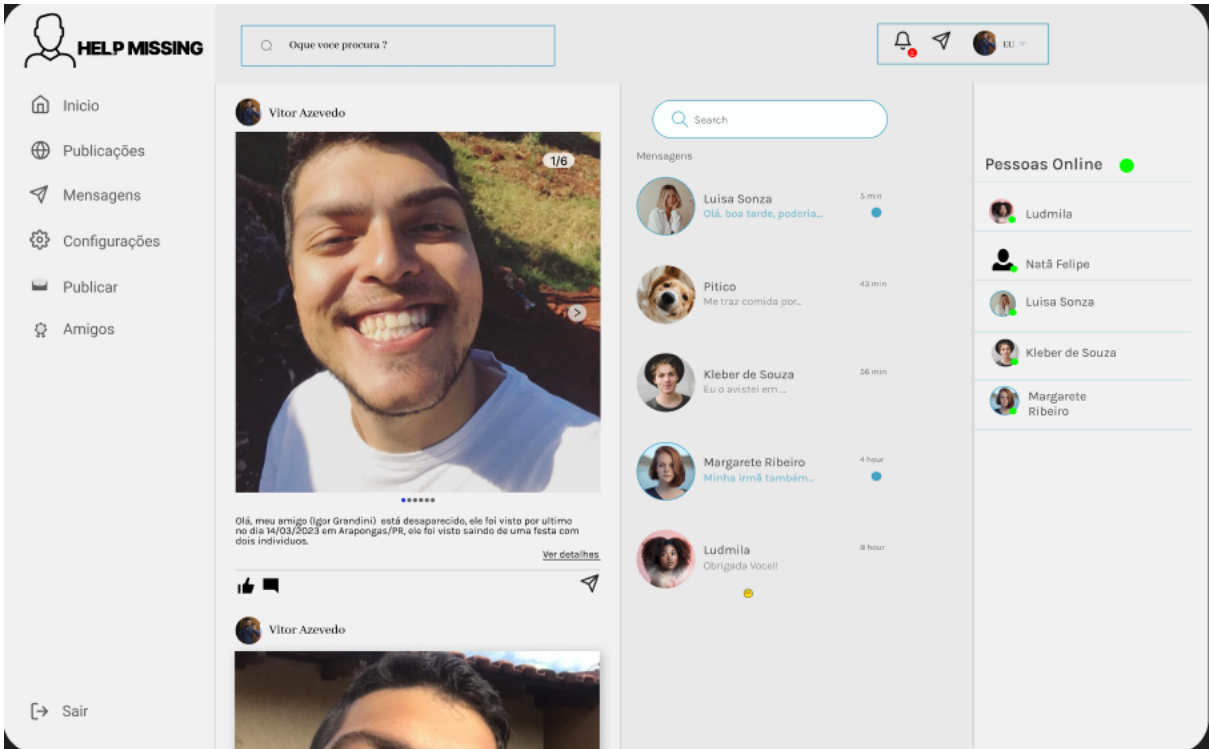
HELP MISSING

Oque voce procura ?

2

EU

Inicio

Publicações

Mensagens

Configurações

Publicar

Amigos

Sair

Vitor Azevedo

1/6

Olá, meu amigo (Igor Grandini) está desaparecido, ele foi visto por ultimo no dia 14/03/2023 em Arapongas/PR, ele foi visto saindo de uma festa com dois individuos.

Ver detalhes

Vitor Azevedo

Search

Mensagens

Luisa Sonza
Olá, boa tarde, poderia...
5 min

Pitico
Me traz comida por...
43 min

Kleber de Souza
Eu o avistei em ...
36 min

Margarete Ribeiro
Minha irmã também...
4 hour

Ludmila
Obrigada Voce!!
8 hour

Pessoas Online

Ludmila

Natã Felipe

Luisa Sonza

Kleber de Souza

Margarete Ribeiro